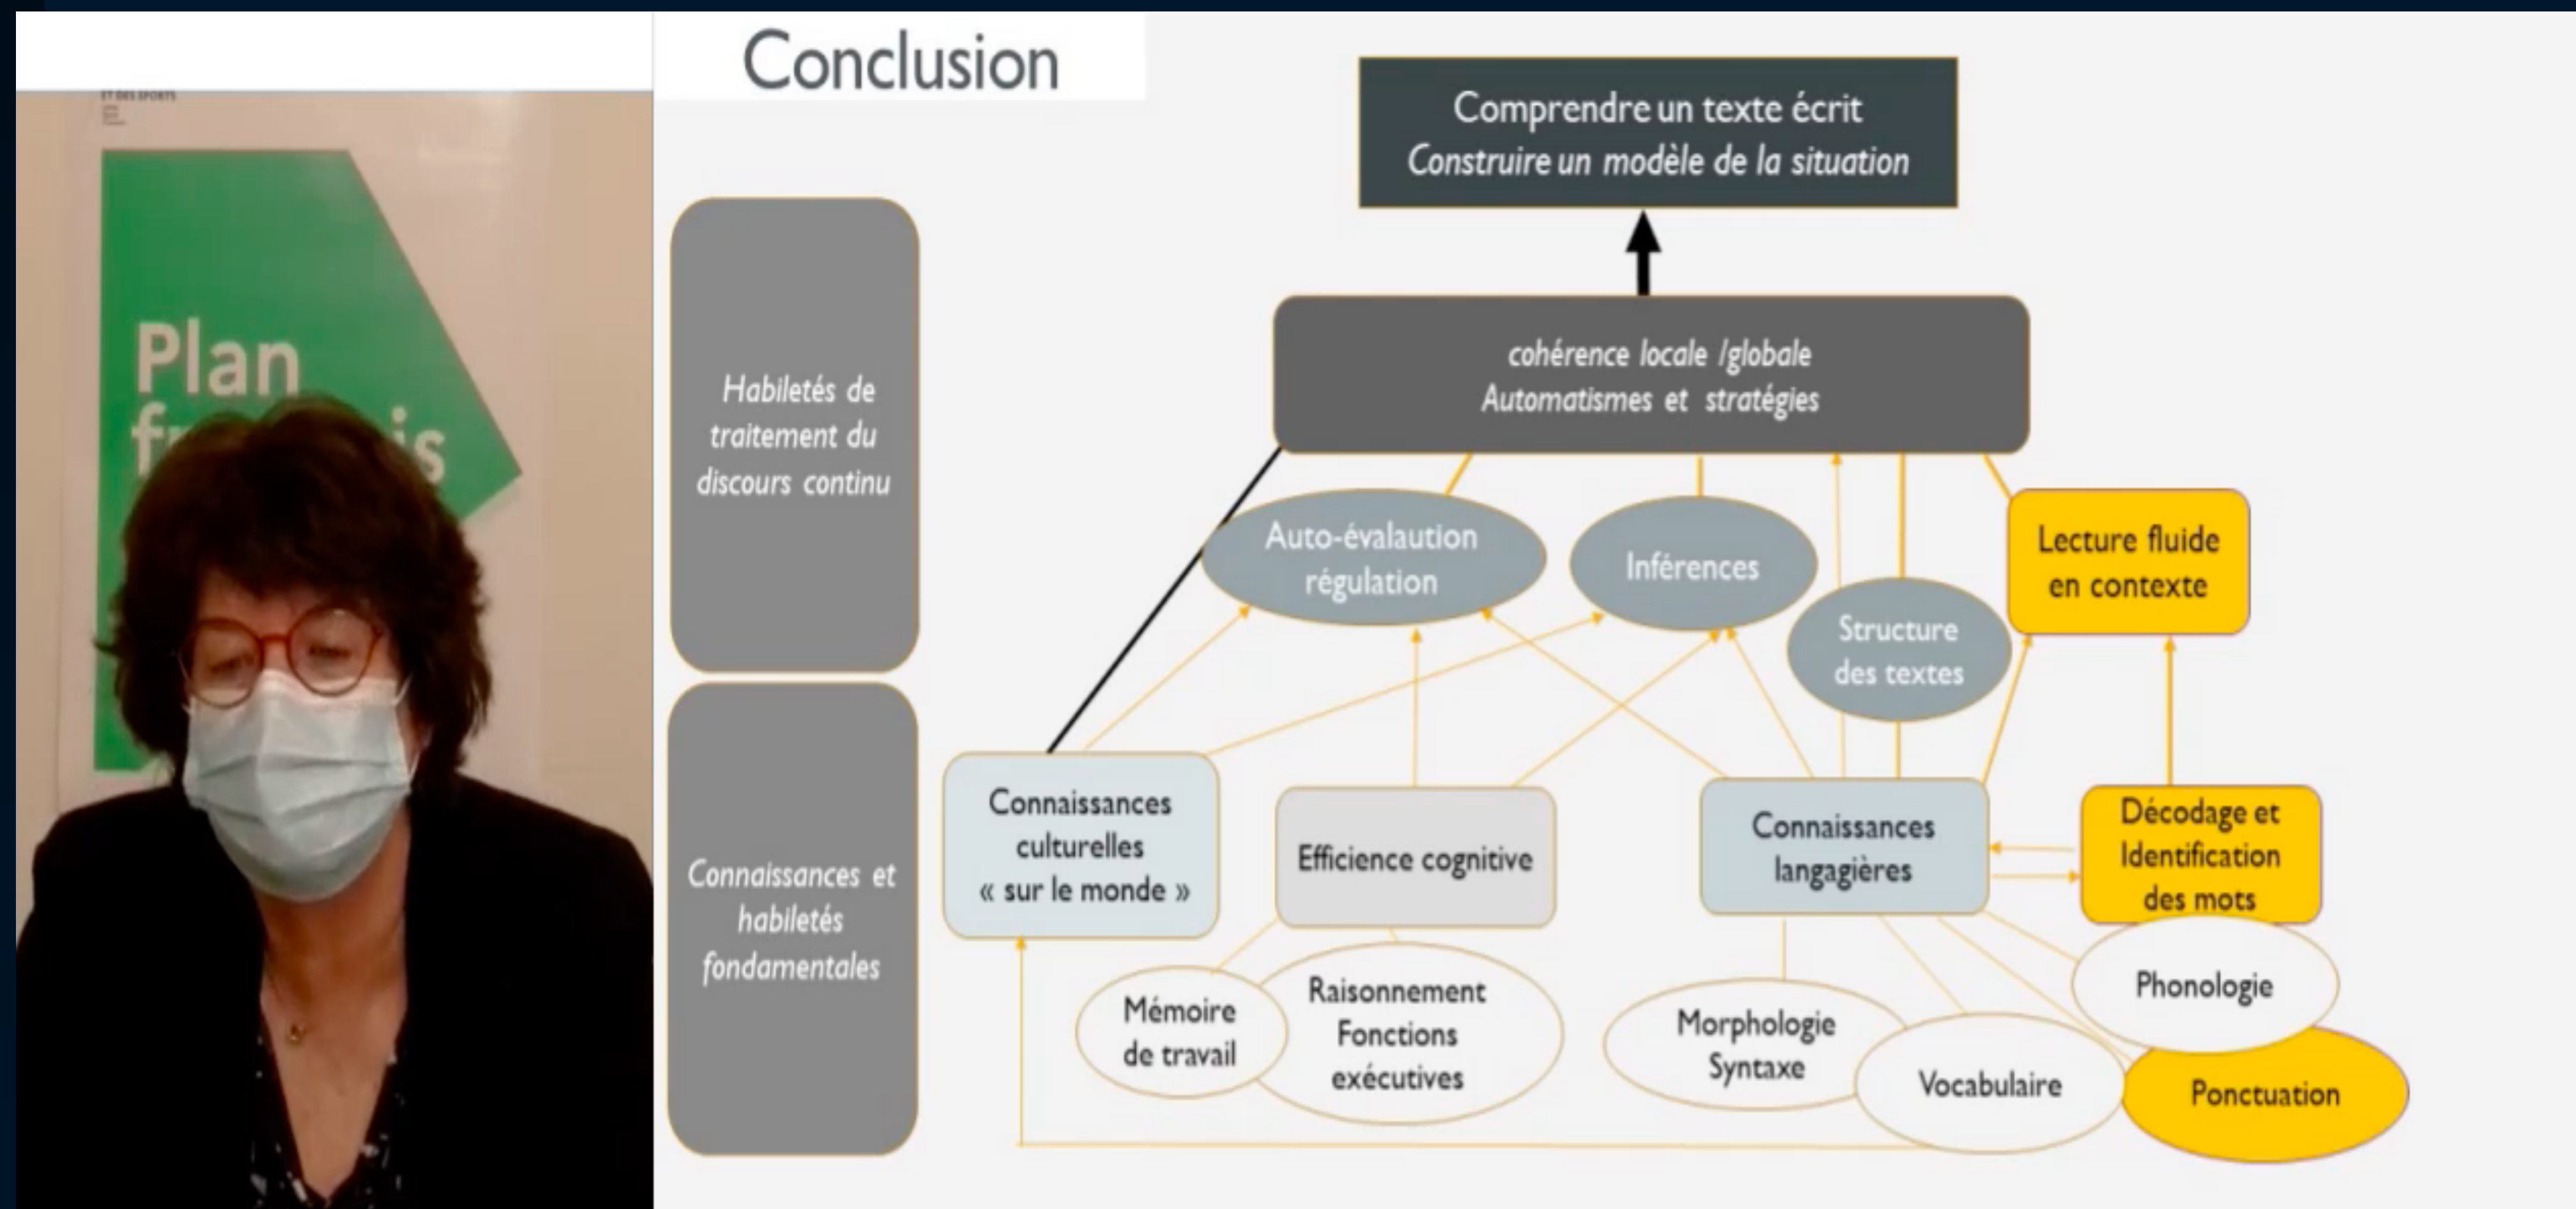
ET DES SPORTS

Plan fr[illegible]is

Conclusion

Comprendre un texte écrit
*Construire un modèle de la situation*

*Habiletés de traitement du discours continu*

*cohérence locale /globale*
*Automatismes et stratégies*

Auto-évalaution régulation

Inférences

Structure des textes

Lecture fluide en contexte

*Connaissances et habiletés fondamentales*

Connaissances culturelles « sur le monde »

Efficience cognitive

Connaissances langagières

Décodage et Identification des mots

Mémoire de travail

Raisonnement Fonctions exécutives

Morphologie Syntaxe

Vocabulaire

Phonologie

Ponctuation